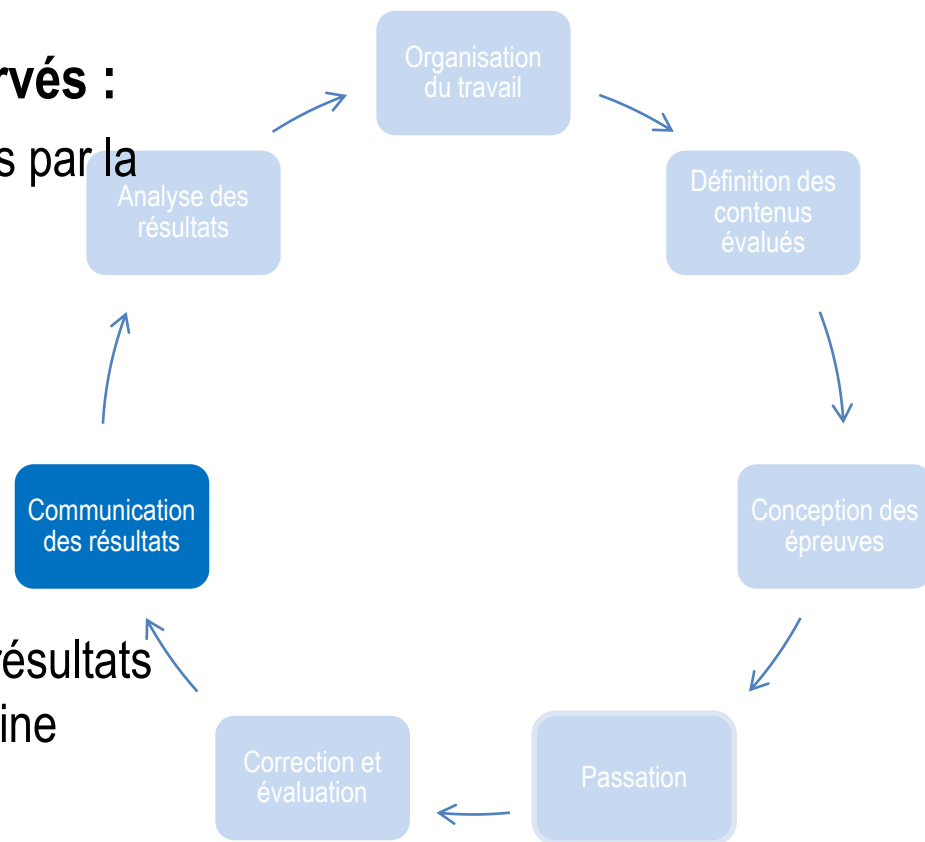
rvés :
s par la

Organisation du travail

Définition des contenus évalués

Conception des épreuves

Passation

Correction et évaluation

Communication des résultats

Analyse des résultats

ésultats
ine